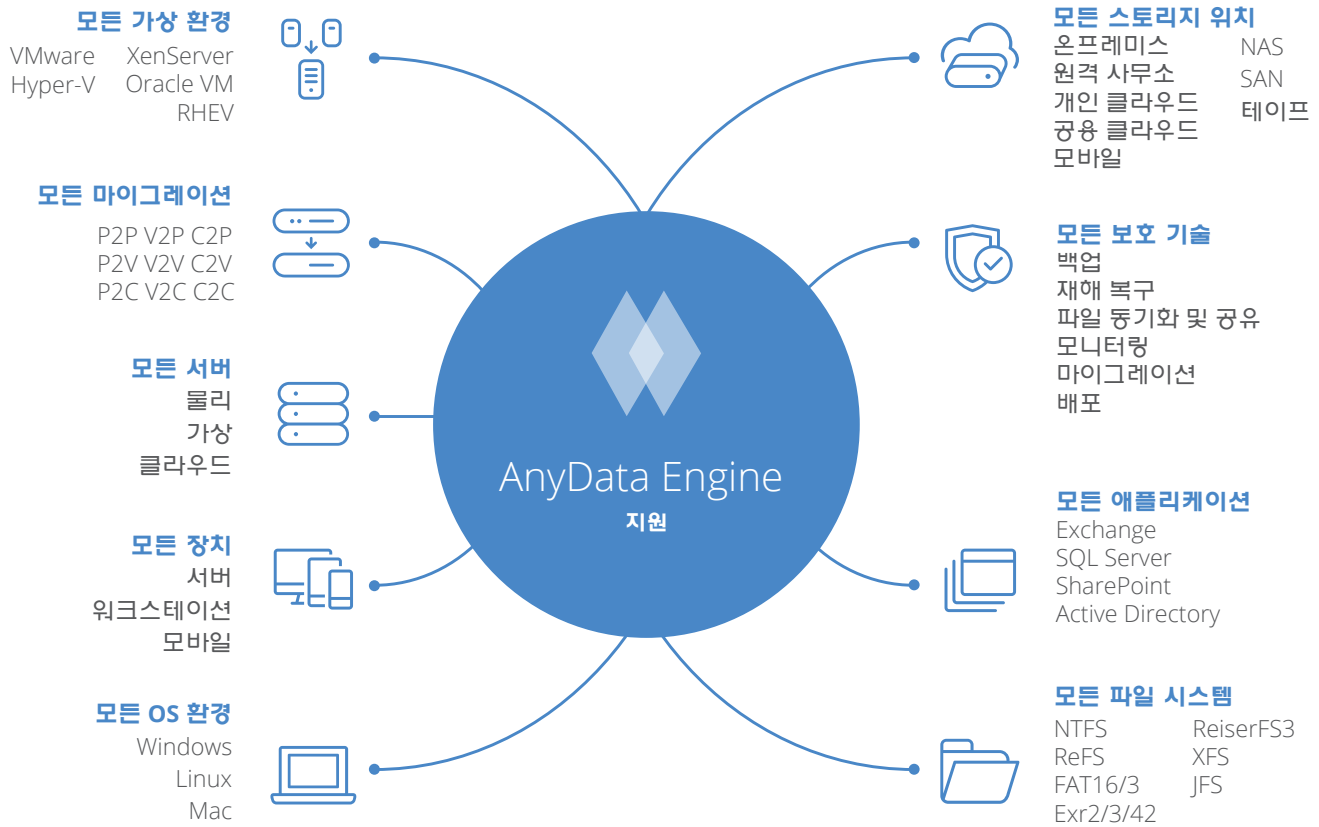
모든 가상 환경
VMware XenServer
Hyper-V Oracle VM
RHEV

모든 마이그레이션
P2P V2P C2P
P2V V2V C2V
P2C V2C C2C

모든 서버
물리
가상
클라우드

모든 장치
서버
워크스테이션
모바일

모든 OS 환경
Windows
Linux
Mac

AnyData Engine
지원

모든 스토리지 위치
온프레미스
원격 사무소
개인 클라우드
공용 클라우드
모바일
NAS
SAN
테이프

모든 보호 기술
백업
재해 복구
파일 동기화 및 공유
모니터링
마이그레이션
배포

모든 애플리케이션
Exchange
SQL Server
SharePoint
Active Directory

모든 파일 시스템
NTFS
ReFS
FAT16/3
Exr2/3/42
ReiserFS3
XFS
JFS